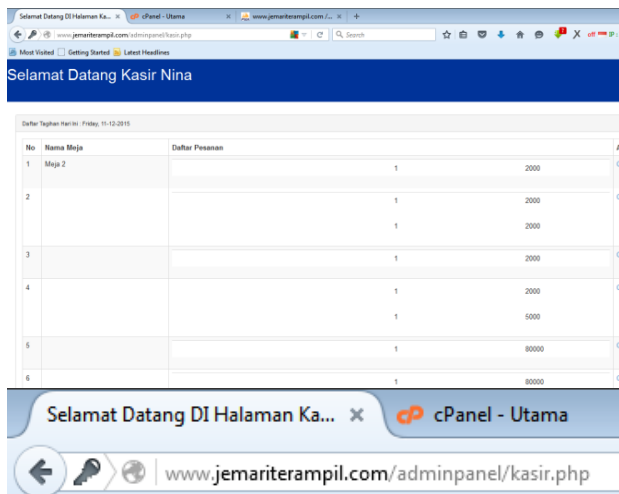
Selamat Datang DI Halaman Ka... × cPanel - Utama × www.jemariterampil.com/... × +

www.jemariterampil.com/adminpanel/kasir.php

Search

Most Visited Getting Started Latest Headlines

Selamat Datang Kasir Nina

Daftar Tagihan Hari Ini : Friday, 11-12-2015

| No | Nama Meja | Daftar Pesanan | A |
|---|---|---|---|
| 1 | Meja 2 | 1 2000 | |
| 2 | | 1 2000<br>1 2000 | |
| 3 | | 1 2000 | |
| 4 | | 1 2000<br>1 5000 | |
| 5 | | 1 80000 | |
| 6 | | 1 80000 | |

Selamat Datang DI Halaman Ka... × cPanel - Utama

www.jemariterampil.com/adminpanel/kasir.php